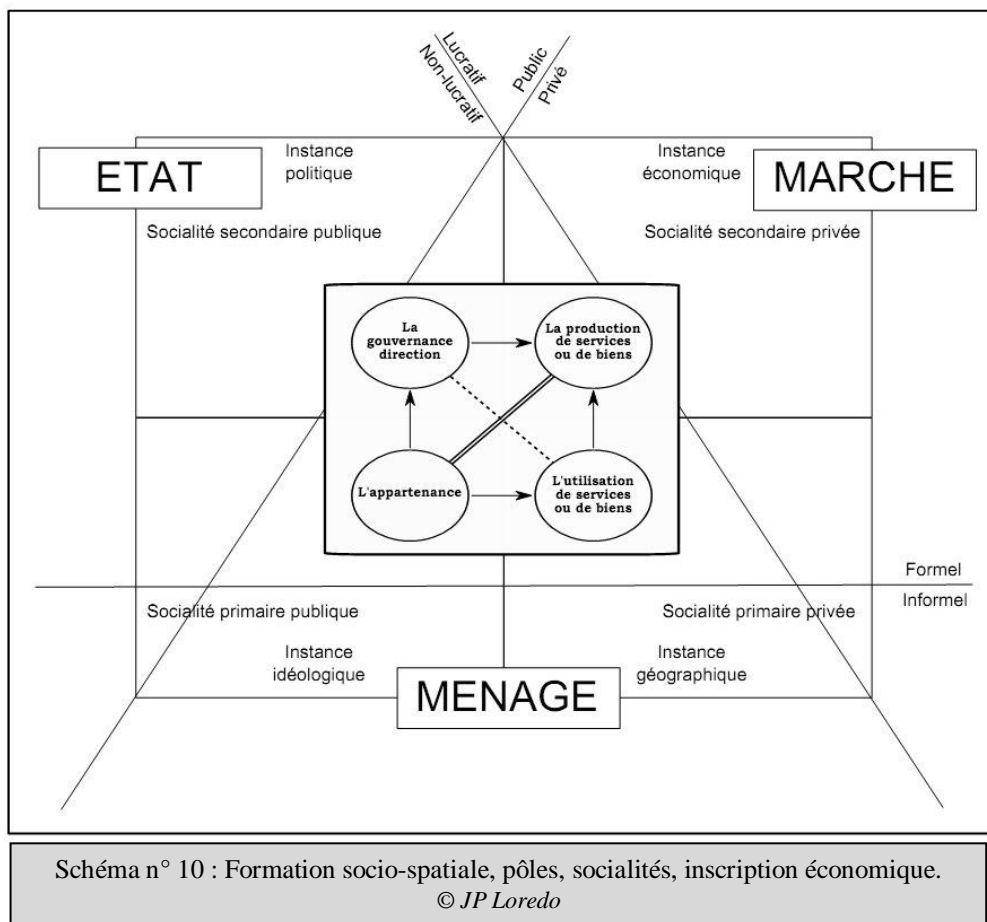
Lucratif
Non-lucratif
Public
Privé

ETAT
Instance politique
Instance économique
MARCHE

Socialité secondaire publique
Socialité secondaire privée

La gouvernance direction
La production de services ou de biens
L'appartenance
L'utilisation de services ou de biens

Formel
Informel

Socialité primaire publique
Socialité primaire privée

Instance idéologique
MENAGE
Instance géographique

Schéma n° 10 : Formation socio-spatiale, pôles, socialités, inscription économique.
© JP Loredo